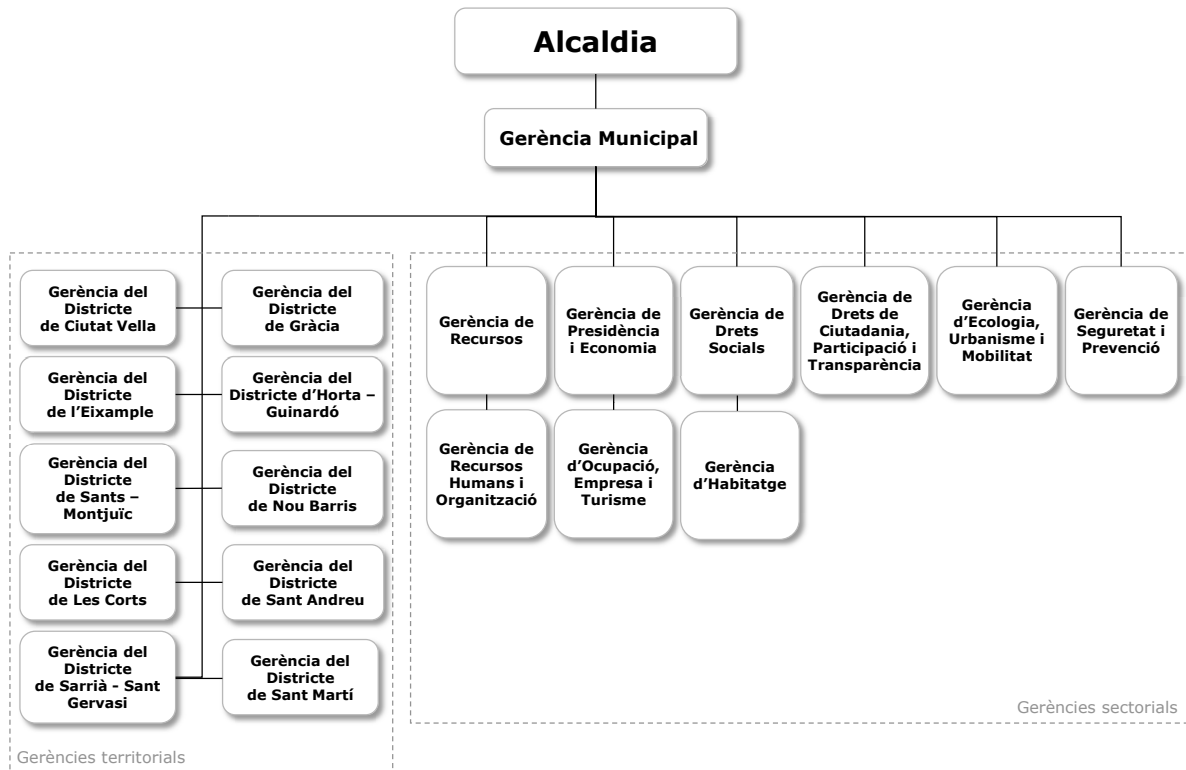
Alcaldia

Gerència Municipal

Gerència del Districte de Ciutat Vella

Gerència del Districte de Gràcia

Gerència del Districte de l'Eixample

Gerència del Districte d'Horta – Guinardó

Gerència del Districte de Sants – Montjuïc

Gerència del Districte de Nou Barris

Gerència del Districte de Les Corts

Gerència del Districte de Sant Andreu

Gerència del Districte de Sarrià - Sant Gervasi

Gerència del Districte de Sant Martí

Gerències territorials

Gerència de Recursos

Gerència de Presidència i Economia

Gerència de Drets Socials

Gerència de Drets de Ciutadania, Participació i Transparència

Gerència d'Ecologia, Urbanisme i Mobilitat

Gerència de Seguretat i Prevenció

Gerència de Recursos Humans i Organització

Gerència d'Ocupació, Empresa i Turisme

Gerència d'Habitatge

Gerències sectorials